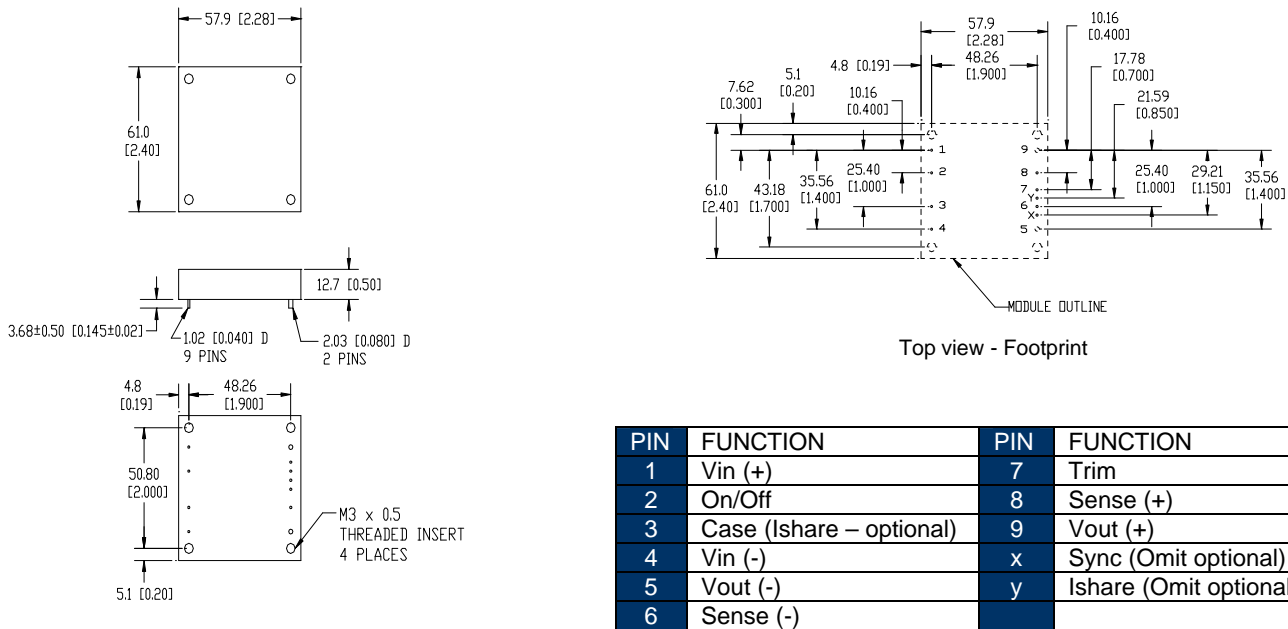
57.9 [2.28]

61.0 [2.40]

12.7 [0.50]

3.68±0.50 [0.145±0.02]

1.02 [0.040] D 9 PINS

2.03 [0.080] D 2 PINS

4.8 [0.19]

48.26 [1.900]

50.80 [2.000]

M3 x 0.5 THREADED INSERT 4 PLACES

5.1 [0.20]

57.9 [2.28]

10.16 [0.400]

4.8 [0.19]

48.26 [1.900]

17.78 [0.700]

7.62 [0.300]

5.1 [0.20]

10.16 [0.400]

21.59 [0.850]

1

9

25.40 [1.000]

2

8

7

Y

6

X

5

25.40 [1.000]

29.21 [1.150]

35.56 [1.400]

61.0 [2.40]

43.18 [1.700]

35.56 [1.400]

3

4

MODULE OUTLINE

Top view - Footprint

| PIN | FUNCTION | PIN | FUNCTION |
|---|---|---|---|
| 1 | Vin (+) | 7 | Trim |
| 2 | On/Off | 8 | Sense (+) |
| 3 | Case (Ishare – optional) | 9 | Vout (+) |
| 4 | Vin (-) | x | Sync (Omit optional) |
| 5 | Vout (-) | y | Ishare (Omit optional |
| 6 | Sense (-) | | |